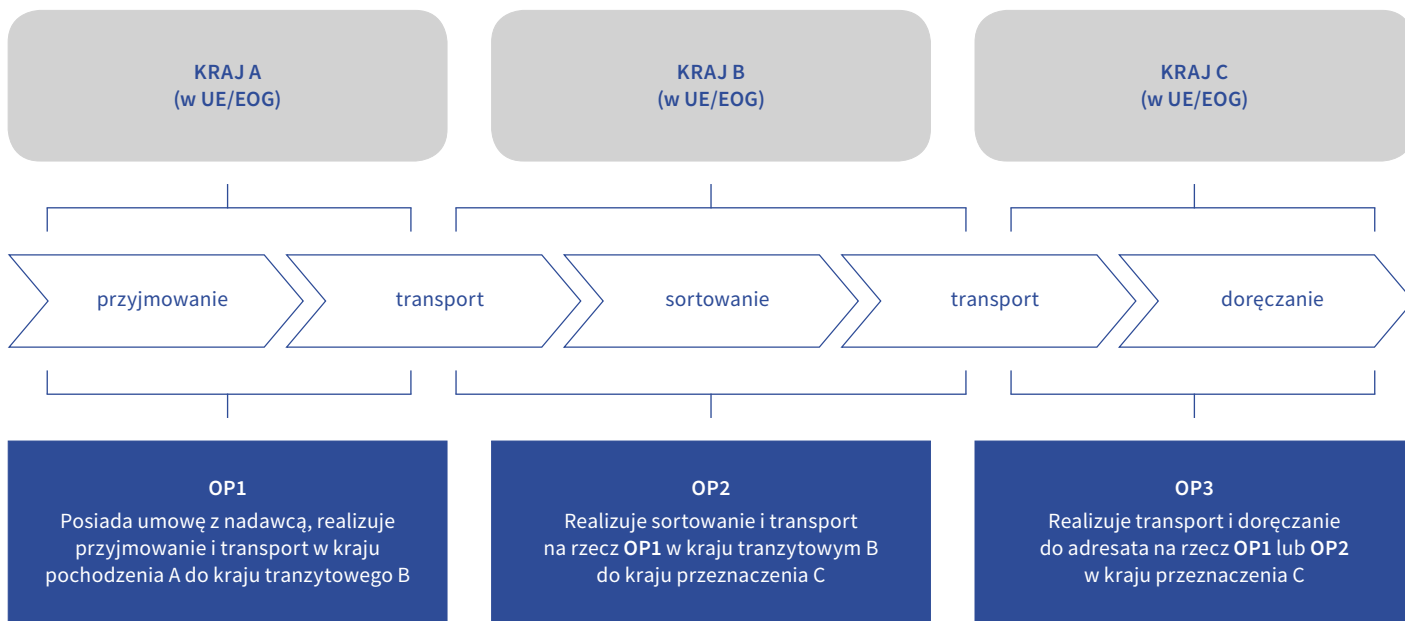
KRAJ A
(w UE/EOG)

KRAJ B
(w UE/EOG)

KRAJ C
(w UE/EOG)

przyjmowanie

transport

sortowanie

transport

doręczanie

OP1
Posiada umowę z nadawcą, realizuje przyjmowanie i transport w kraju pochodzenia A do kraju tranzytowego B

OP2
Realizuje sortowanie i transport na rzecz OP1 w kraju tranzytowym B do kraju przeznaczenia C

OP3
Realizuje transport i doręczanie do adresata na rzecz OP1 lub OP2 w kraju przeznaczenia C